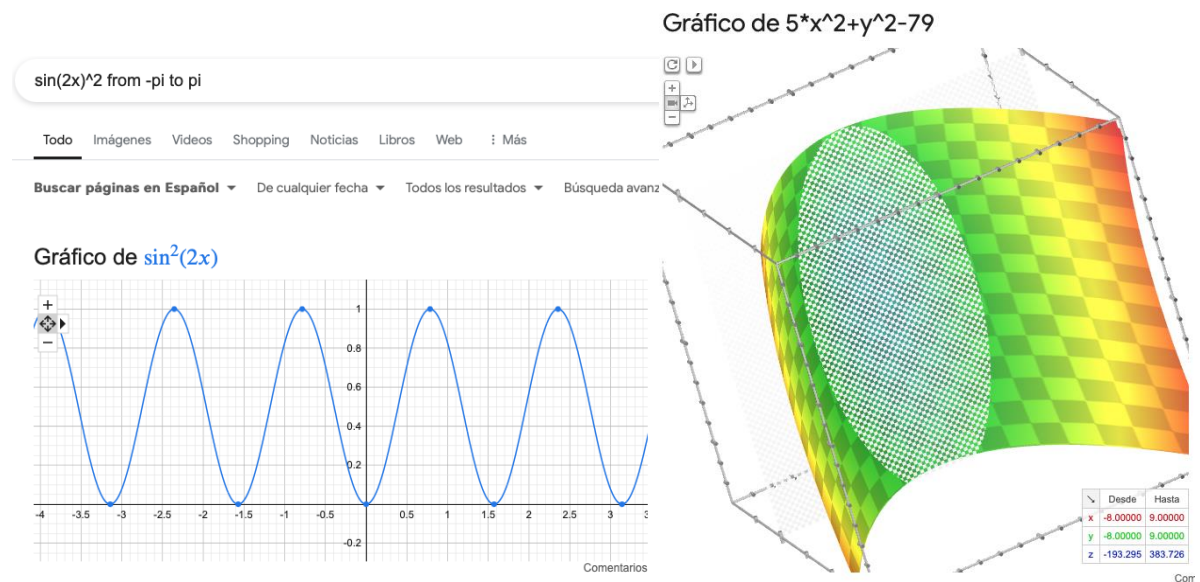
sin(2x)^2 from -pi to pi

Todo Imágenes Videos Shopping Noticias Libros Web ⋮ Más

Buscar páginas en Español ▾ De cualquier fecha ▾ Todos los resultados ▾ Búsqueda avanz

Gráfico de $\sin^2(2x)$

+
−

1
0.8
0.6
0.4
0.2
-0.2

-4 -3.5 -3 -2.5 -2 -1.5 -1 -0.5 0.5 1 1.5 2 2.5 3 3

Comentarios

Gráfico de 5*x^2+y^2-79

+
−

| | Desde | Hasta |
|---|---|---|
| x | -8.00000 | 9.00000 |
| y | -8.00000 | 9.00000 |
| z | -193.295 | 383.726 |

Com